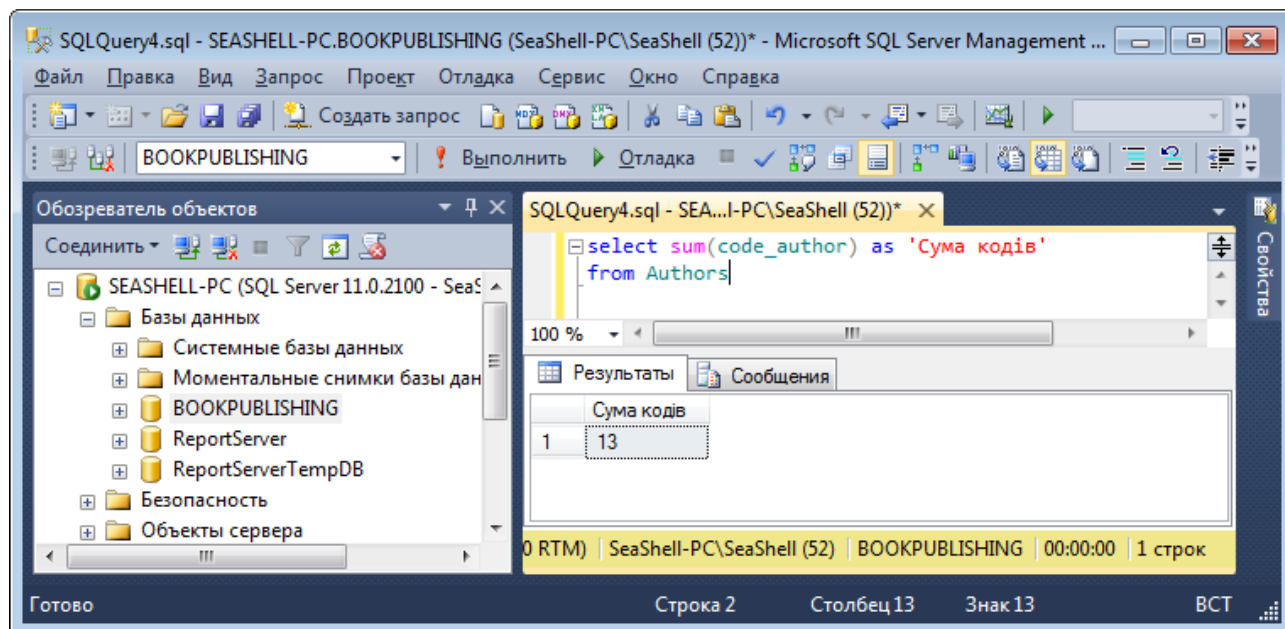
SQLQuery4.sql - SEASHELL-PC.BOOKPUBLISHING (SeaShell-PC\SeaShell (52))* - Microsoft SQL Server Management ...

Файл Правка Вид Запрос Проект Отладка Сервис Окно Справка

Создать запрос

BOOKPUBLISHING Выполнить Отладка

Обозреватель объектов

Соединить

SEASHELL-PC (SQL Server 11.0.2100 - SeaS
Базы данных
Системные базы данных
Моментальные снимки базы дан
BOOKPUBLISHING
ReportServer
ReportServerTempDB
Безопасность
Объекты сервера

SQLQuery4.sql - SEA...I-PC\SeaShell (52))*

select sum(code_author) as 'Сума кодів'
from Authors

100 %

Результаты Сообщения

| | Сума кодів |
|---|---|
| 1 | 13 |

0 RTM) | SeaShell-PC\SeaShell (52) | BOOKPUBLISHING | 00:00:00 | 1 строк

Свойства

Готово Строка 2 Столбец 13 Знак 13 ВСТ